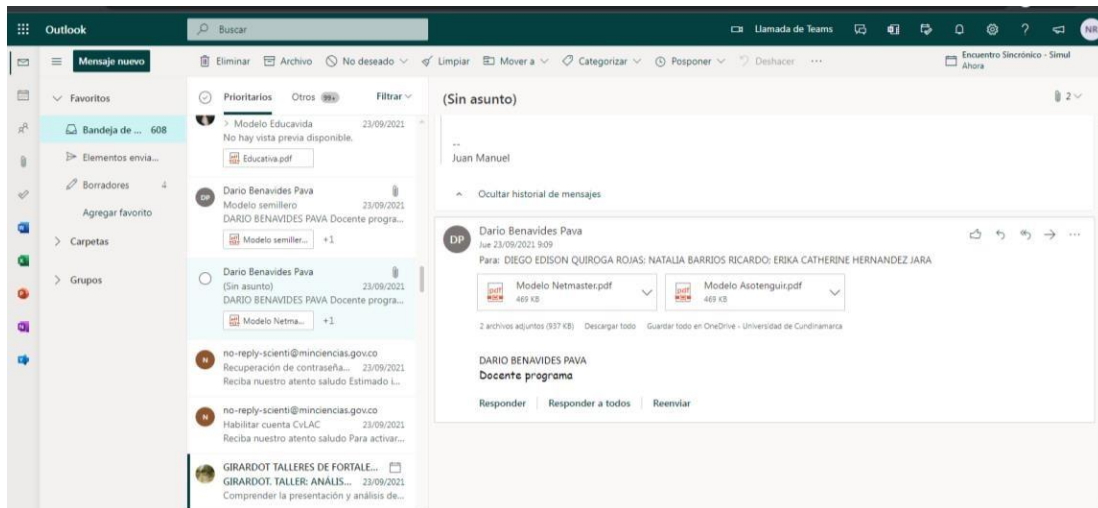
Outlook
Buscar
Llamada de Teams
NR
Mensaje nuevo
Eliminar Archivo No deseado Limpiar Mover a Categorizar Posponer Deshacer ···
Encuentro Sincrónico - Simul
Ahora
Favoritos
Bandeja de ... 608
Elementos envia...
Borradores 4
Agregar favorito
Carpetas
Grupos
Prioritarios Otros 99+ Filtrar
> Modelo Educavida 23/09/2021
No hay vista previa disponible.
Educativa.pdf
Dario Benavides Pava
Modelo semillero 23/09/2021
DARIO BENAVIDES PAVA Docente progra...
Modelo semiller... +1
Dario Benavides Pava
(Sin asunto) 23/09/2021
DARIO BENAVIDES PAVA Docente progra...
Modelo Netma... +1
no-reply-scienti@minciencias.gov.co
Recuperación de contraseña... 23/09/2021
Reciba nuestro atento saludo Estimado i...
no-reply-scienti@minciencias.gov.co
Habilitar cuenta CvLAC 23/09/2021
Reciba nuestro atento saludo Para activar...
GIRARDOT TALLERES DE FORTALE...
GIRARDOT. TALLER: ANÁLIS... 23/09/2021
Comprender la presentación y análisis de...
(Sin asunto)
2
--
Juan Manuel
Ocultar historial de mensajes
DP
Dario Benavides Pava
Jue 23/09/2021 9:09
Para: DIEGO EDISON QUIROGA ROJAS; NATALIA BARRIOS RICARDO; ERIKA CATHERINE HERNANDEZ JARA
Modelo Netmaster.pdf
469 KB
Modelo Asotenguir.pdf
469 KB
2 archivos adjuntos (937 KB) Descargar todo Guardar todo en OneDrive - Universidad de Cundinamarca
DARIO BENAVIDES PAVA
Docente programa
Responder Responder a todos Reenviar